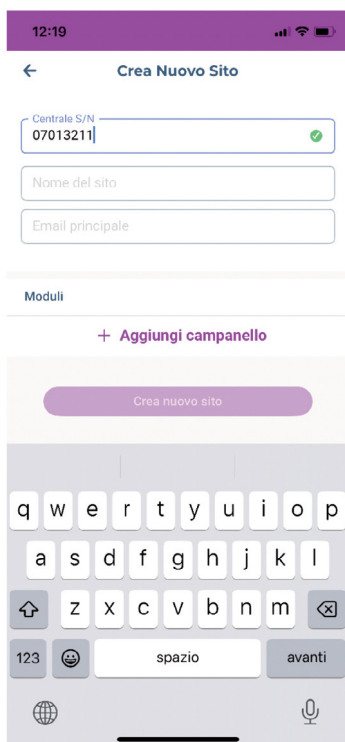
12:19

←

Crea Nuovo Sito

Centrale S/N
07013211

Nome del sito

Email principale

Moduli

+ Aggiungi campanello

Crea nuovo sito

q w e r t y u i o p
a s d f g h j k l
z x c v b n m
123
spazio
avanti